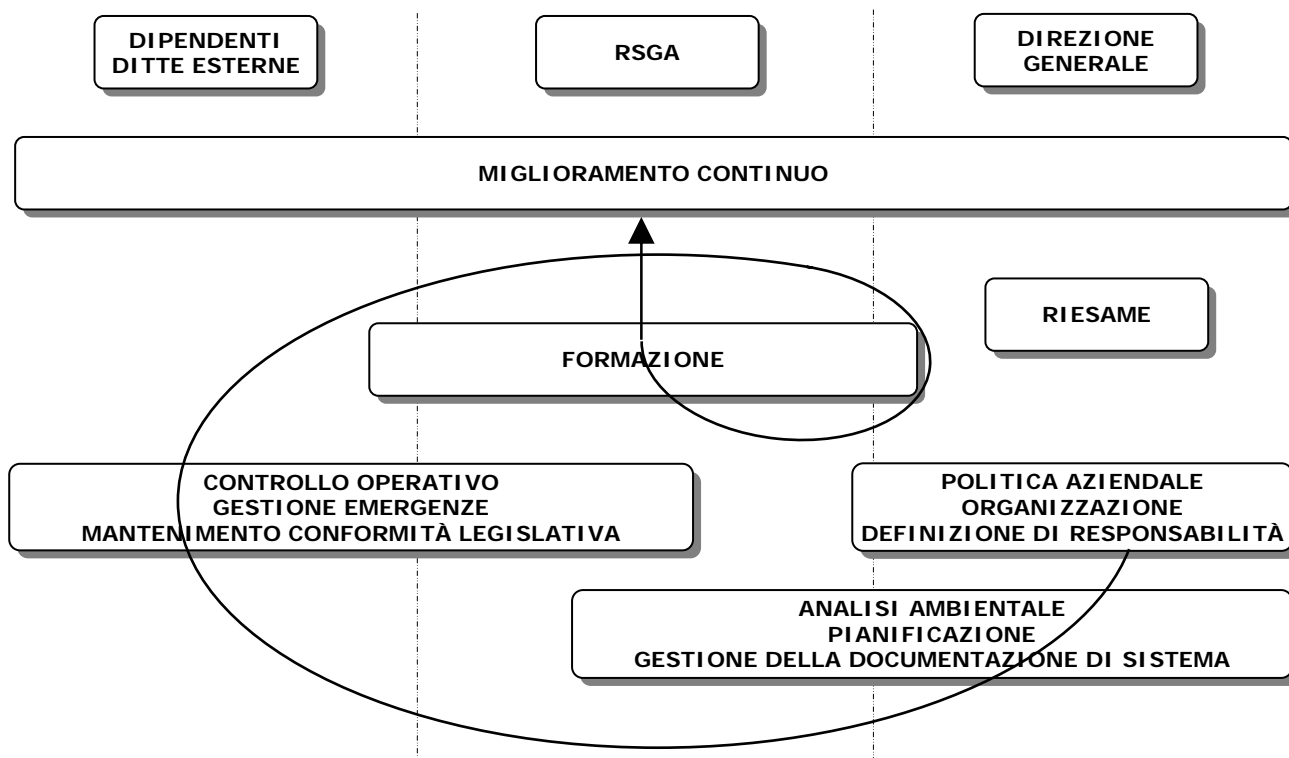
DIPENDENTI DITTE ESTERNE

RSGA

DIREZIONE GENERALE

MIGLIORAMENTO CONTINUO

RIESAME

FORMAZIONE

CONTROLLO OPERATIVO
GESTIONE EMERGENZE
MANTENIMENTO CONFORMITÀ LEGISLATIVA

POLITICA AZIENDALE
ORGANIZZAZIONE
DEFINIZIONE DI RESPONSABILITÀ

ANALISI AMBIENTALE
PIANIFICAZIONE
GESTIONE DELLA DOCUMENTAZIONE DI SISTEMA